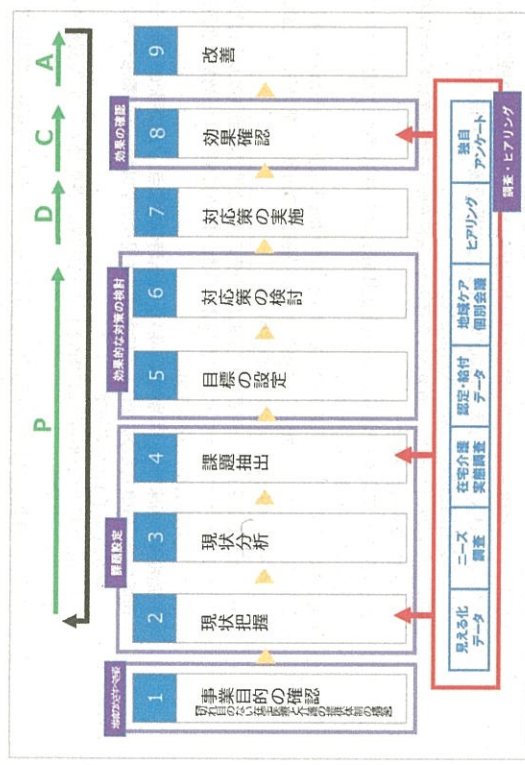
地域包括ケア推進

1
事業目的の確認
切れ目のない在宅医療と在宅介護の提供体制の構築

課題設定

2
現状把握

3
現状分析

4
課題抽出

効果的な対策の検討

5
目標の設定

6
対応策の検討

7
対応策の実施

効果の確認

8
効果確認

9
改善

P
D
C
A

見える化データ
ニーズ調査
在宅介護実態調査
認定・給付データ
地域ケア個別会議
ヒアリング
独自アンケート

調査・ヒアリング